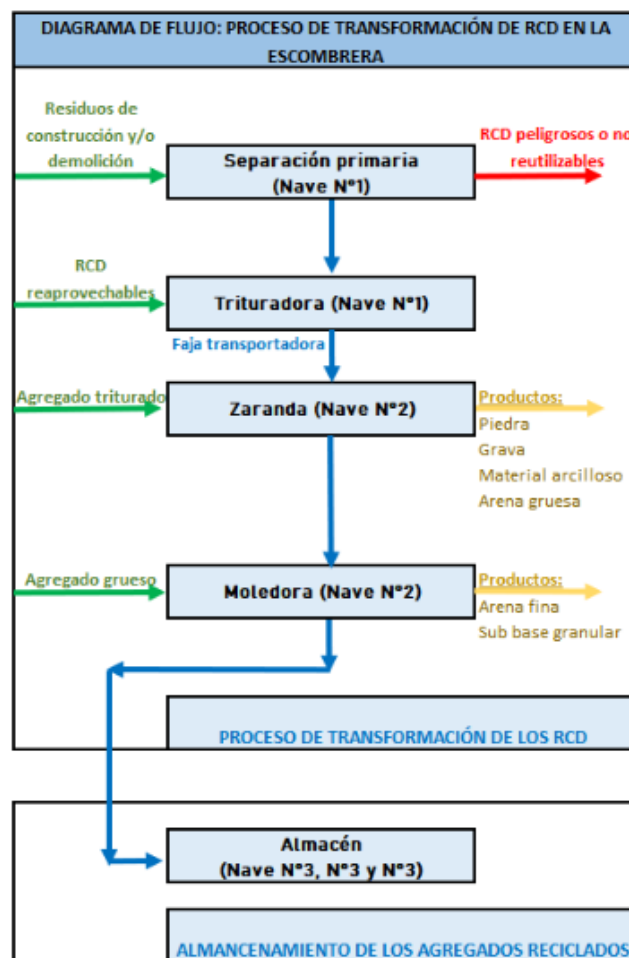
DIAGRAMA DE FLUJO: PROCESO DE TRANSFORMACIÓN DE RCD EN LA ESCOMBRERA

Residuos de construcción y/o demolición

Separación primaria (Nave N°1)

RCD peligrosos o no reutilizables

RCD reaprovechables

Trituradora (Nave N°1)

Faja transportadora

Agregado triturado

Zaranda (Nave N°2)

Productos:
Piedra
Grava
Material arcilloso
Arena gruesa

Agregado grueso

Moledora (Nave N°2)

Productos:
Arena fina
Sub base granular

PROCESO DE TRANSFORMACIÓN DE LOS RCD

Almacén (Nave N°3, N°3 y N°3)

ALMANCENAMIENTO DE LOS AGREGADOS RECICLADOS